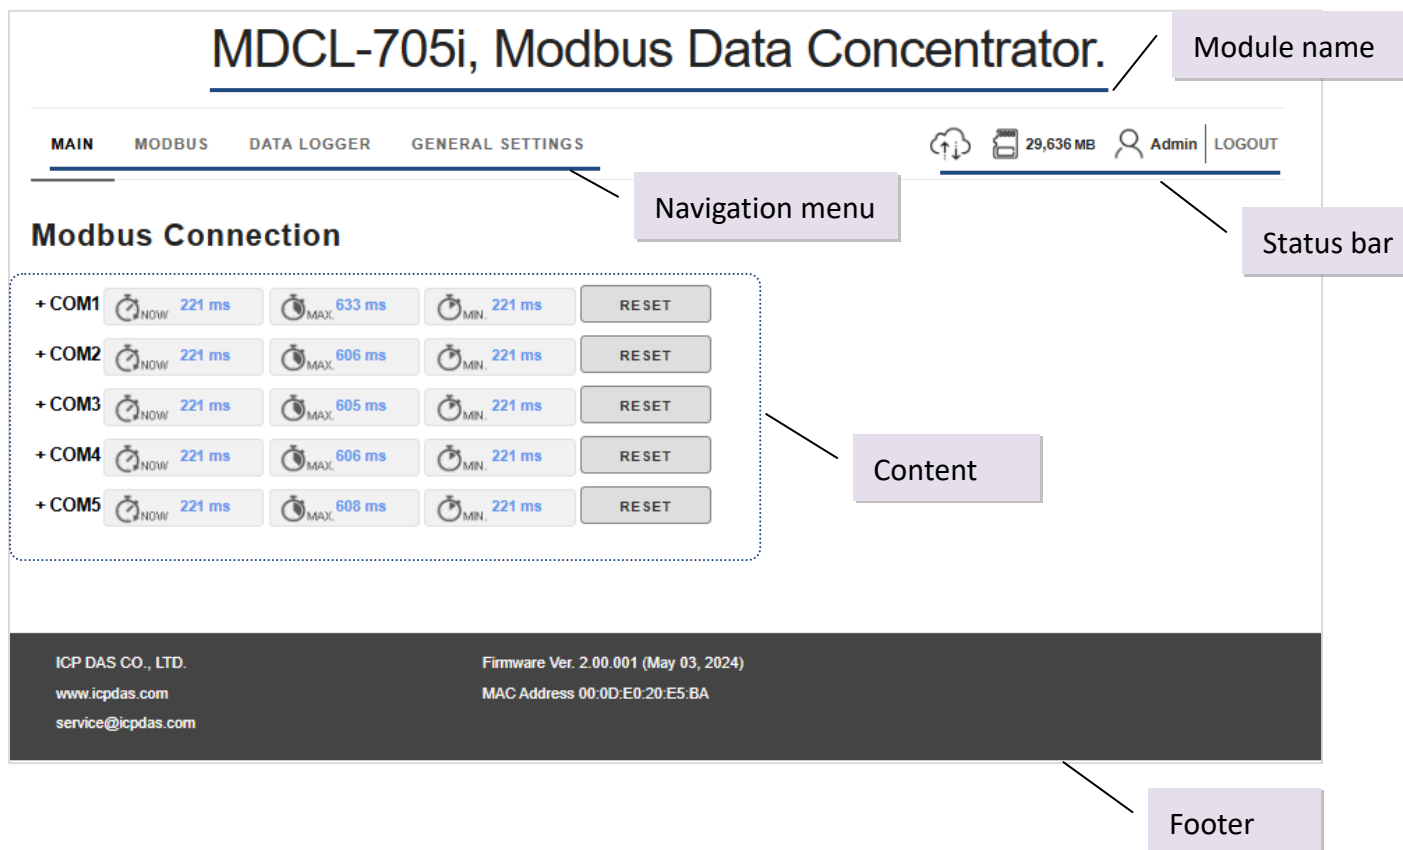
MDCL-705i, Modbus Data Concentrator.

Module name

MAIN MODBUS DATA LOGGER GENERAL SETTINGS

29,636 MB Admin LOGOUT

Navigation menu

Status bar

Modbus Connection

| | | | | |
|---|---|---|---|---|
| + COM1 | NOW 221 ms | MAX. 633 ms | MIN. 221 ms | RESET |
| + COM2 | NOW 221 ms | MAX. 606 ms | MIN. 221 ms | RESET |
| + COM3 | NOW 221 ms | MAX. 605 ms | MIN. 221 ms | RESET |
| + COM4 | NOW 221 ms | MAX. 606 ms | MIN. 221 ms | RESET |
| + COM5 | NOW 221 ms | MAX. 608 ms | MIN. 221 ms | RESET |

Content

ICP DAS CO., LTD.
www.icpdas.com
service@icpdas.com

Firmware Ver. 2.00.001 (May 03, 2024)
MAC Address 00:0D:E0:20:E5:BA

Footer